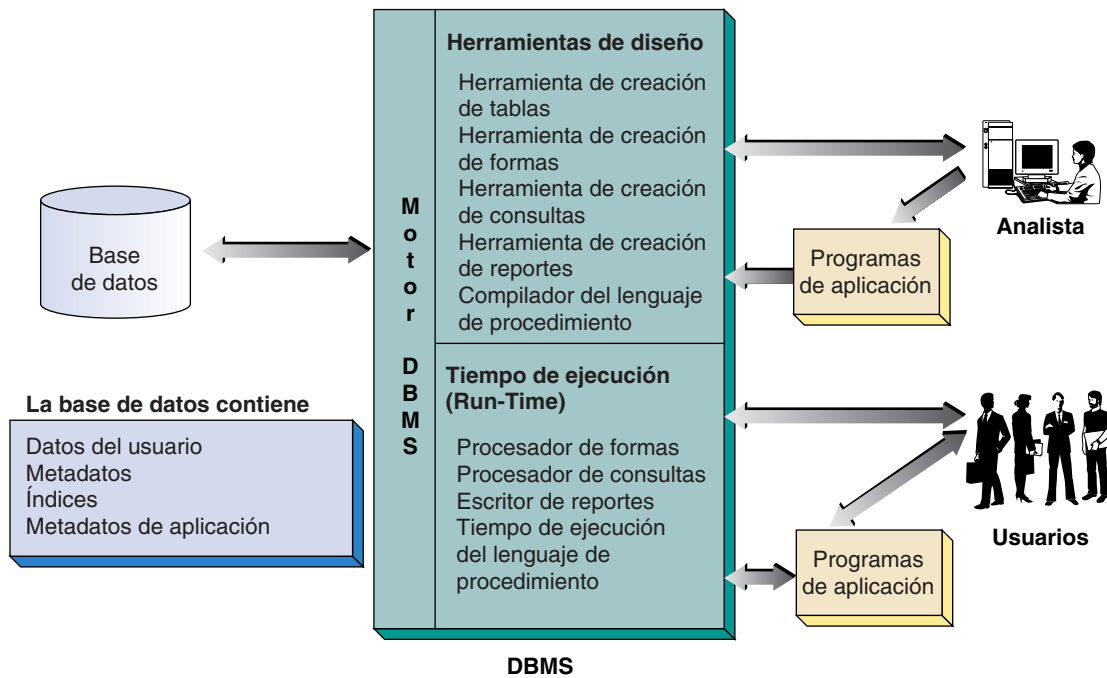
Base de datos

La base de datos contiene

Datos del usuario
Metadatos
Índices
Metadatos de aplicación

M
o
t
o
r

D
B
M
S

Herramientas de diseño

Herramienta de creación de tablas
Herramienta de creación de formas
Herramienta de creación de consultas
Herramienta de creación de reportes
Compilador del lenguaje de procedimiento

Tiempo de ejecución (Run-Time)

Procesador de formas
Procesador de consultas
Escritor de reportes
Tiempo de ejecución del lenguaje de procedimiento

DBMS

Analista

Programas de aplicación

Usuarios

Programas de aplicación